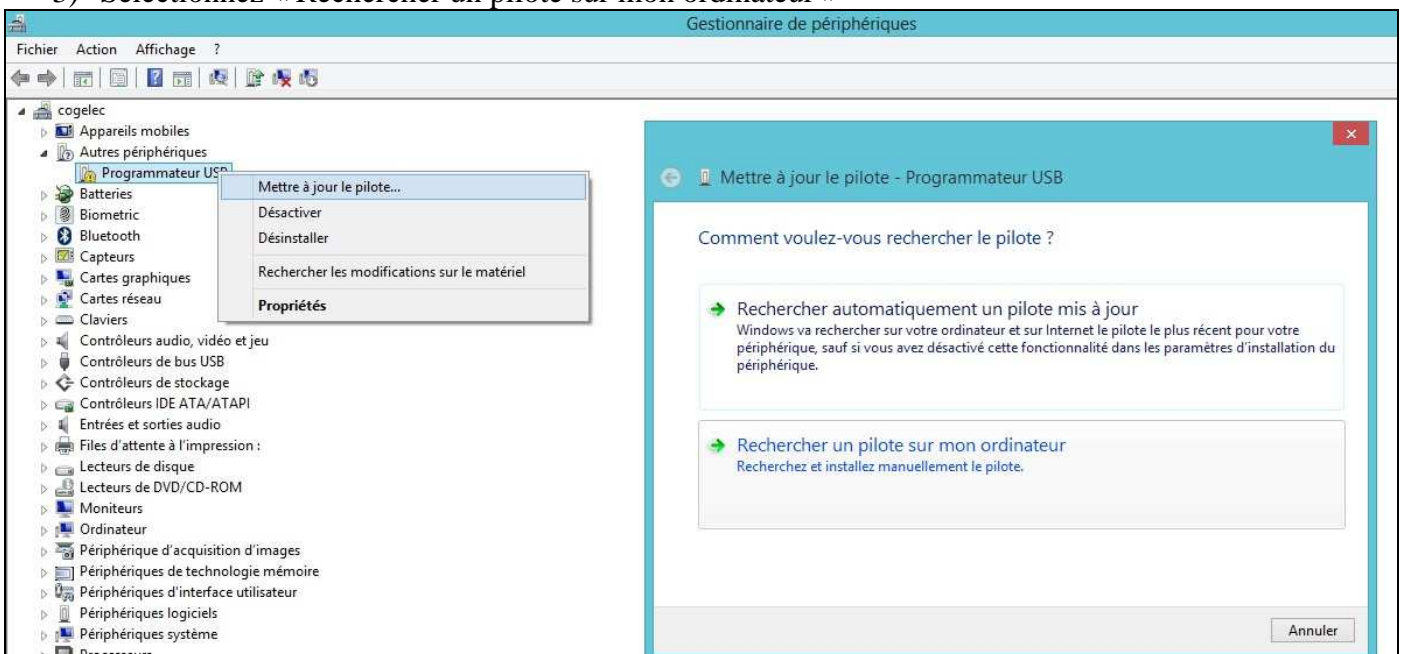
5) Sélectionnez « Rechercher un pilote sur mon ordinateur »

Gestionnaire de périphériques

Fichier Action Affichage ?

cogelec
Appareils mobiles
Autres périphériques
Programmateur USB
Batteries
Biometric
Bluetooth
Capteurs
Cartes graphiques
Cartes réseau
Claviers
Contrôleurs audio, vidéo et jeu
Contrôleurs de bus USB
Contrôleurs de stockage
Contrôleurs IDE ATA/ATAPI
Entrées et sorties audio
Files d'attente à l'impression :
Lecteurs de disque
Lecteurs de DVD/CD-ROM
Moniteurs
Ordinateur
Périphérique d'acquisition d'images
Périphériques de technologie mémoire
Périphériques d'interface utilisateur
Périphériques logiciels
Périphériques système

Mettre à jour le pilote...
Désactiver
Désinstaller
Rechercher les modifications sur le matériel
Propriétés

Mettre à jour le pilote - Programmateur USB

Comment voulez-vous rechercher le pilote ?

Rechercher automatiquement un pilote mis à jour
Windows va rechercher sur votre ordinateur et sur Internet le pilote le plus récent pour votre périphérique, sauf si vous avez désactivé cette fonctionnalité dans les paramètres d'installation du périphérique.

Rechercher un pilote sur mon ordinateur
Recherchez et installez manuellement le pilote.

Annuler